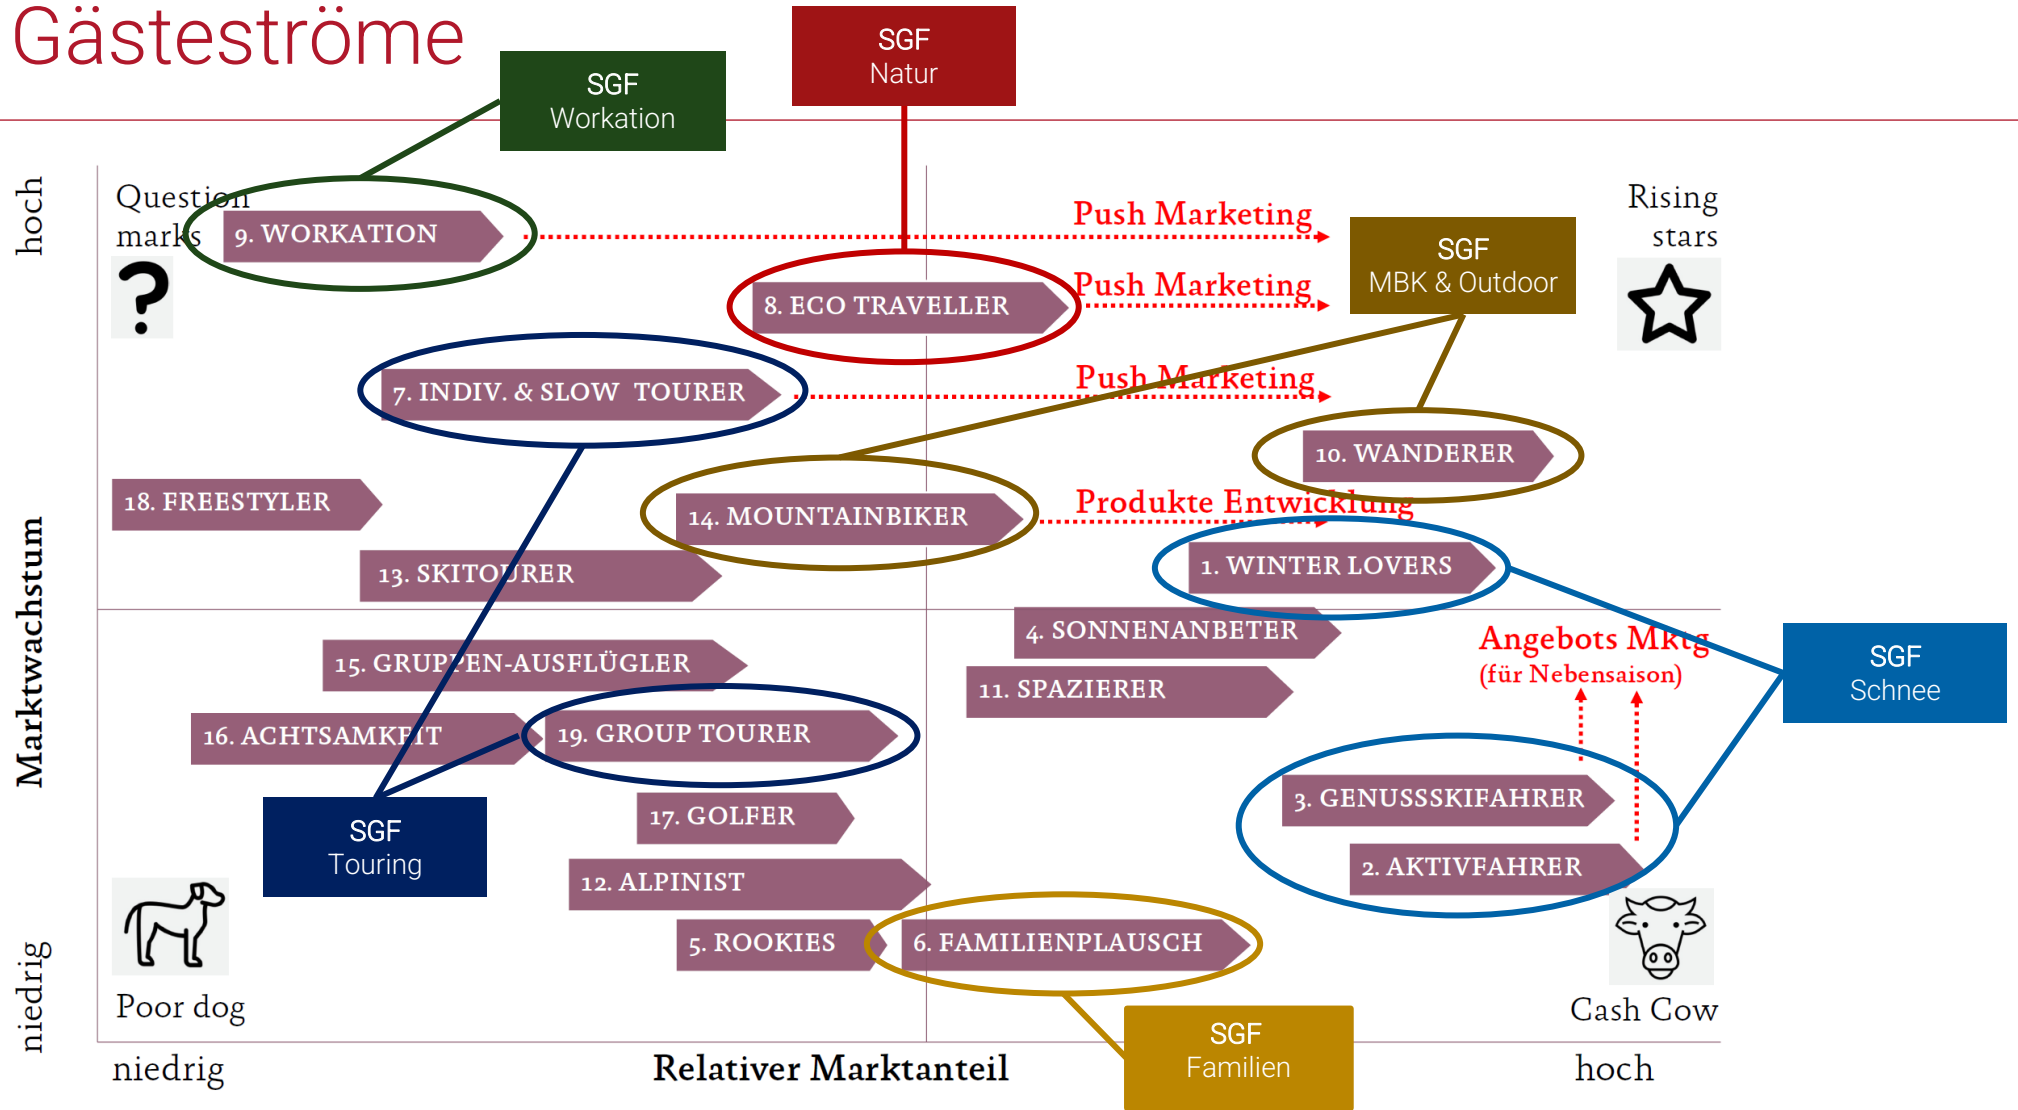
Gästeströme

SGF
Workation

SGF
Natur

hoch

Question marks

9. WORKATION

Push Marketing

SGF
MBK & Outdoor

Rising stars

8. ECO TRAVELLER

Push Marketing

7. INDIV. & SLOW TOURER

Push Marketing

10. WANDERER

18. FREESTYLER

14. MOUNTAINBIKER

Produkte Entwicklung

1. WINTER LOVERS

13. SKITOURER

Marktwachstum

4. SONNENANBETER

15. GRUPPEN-AUSFLÜGLER

Angebots Mktg
(für Nebensaison)

SGF
Schnee

11. SPAZIERER

16. ACHTSAMKEIT

19. GROUP TOURER

3. GENUSSSKIFAHRER

SGF
Touring

17. GOLFER

2. AKTIVFAHRER

12. ALPINIST

5. ROOKIES

6. FAMILIENPLAUSCH

niedrig

Poor dog

Cash Cow

SGF
Familien

niedrig

Relativer Marktanteil

hoch